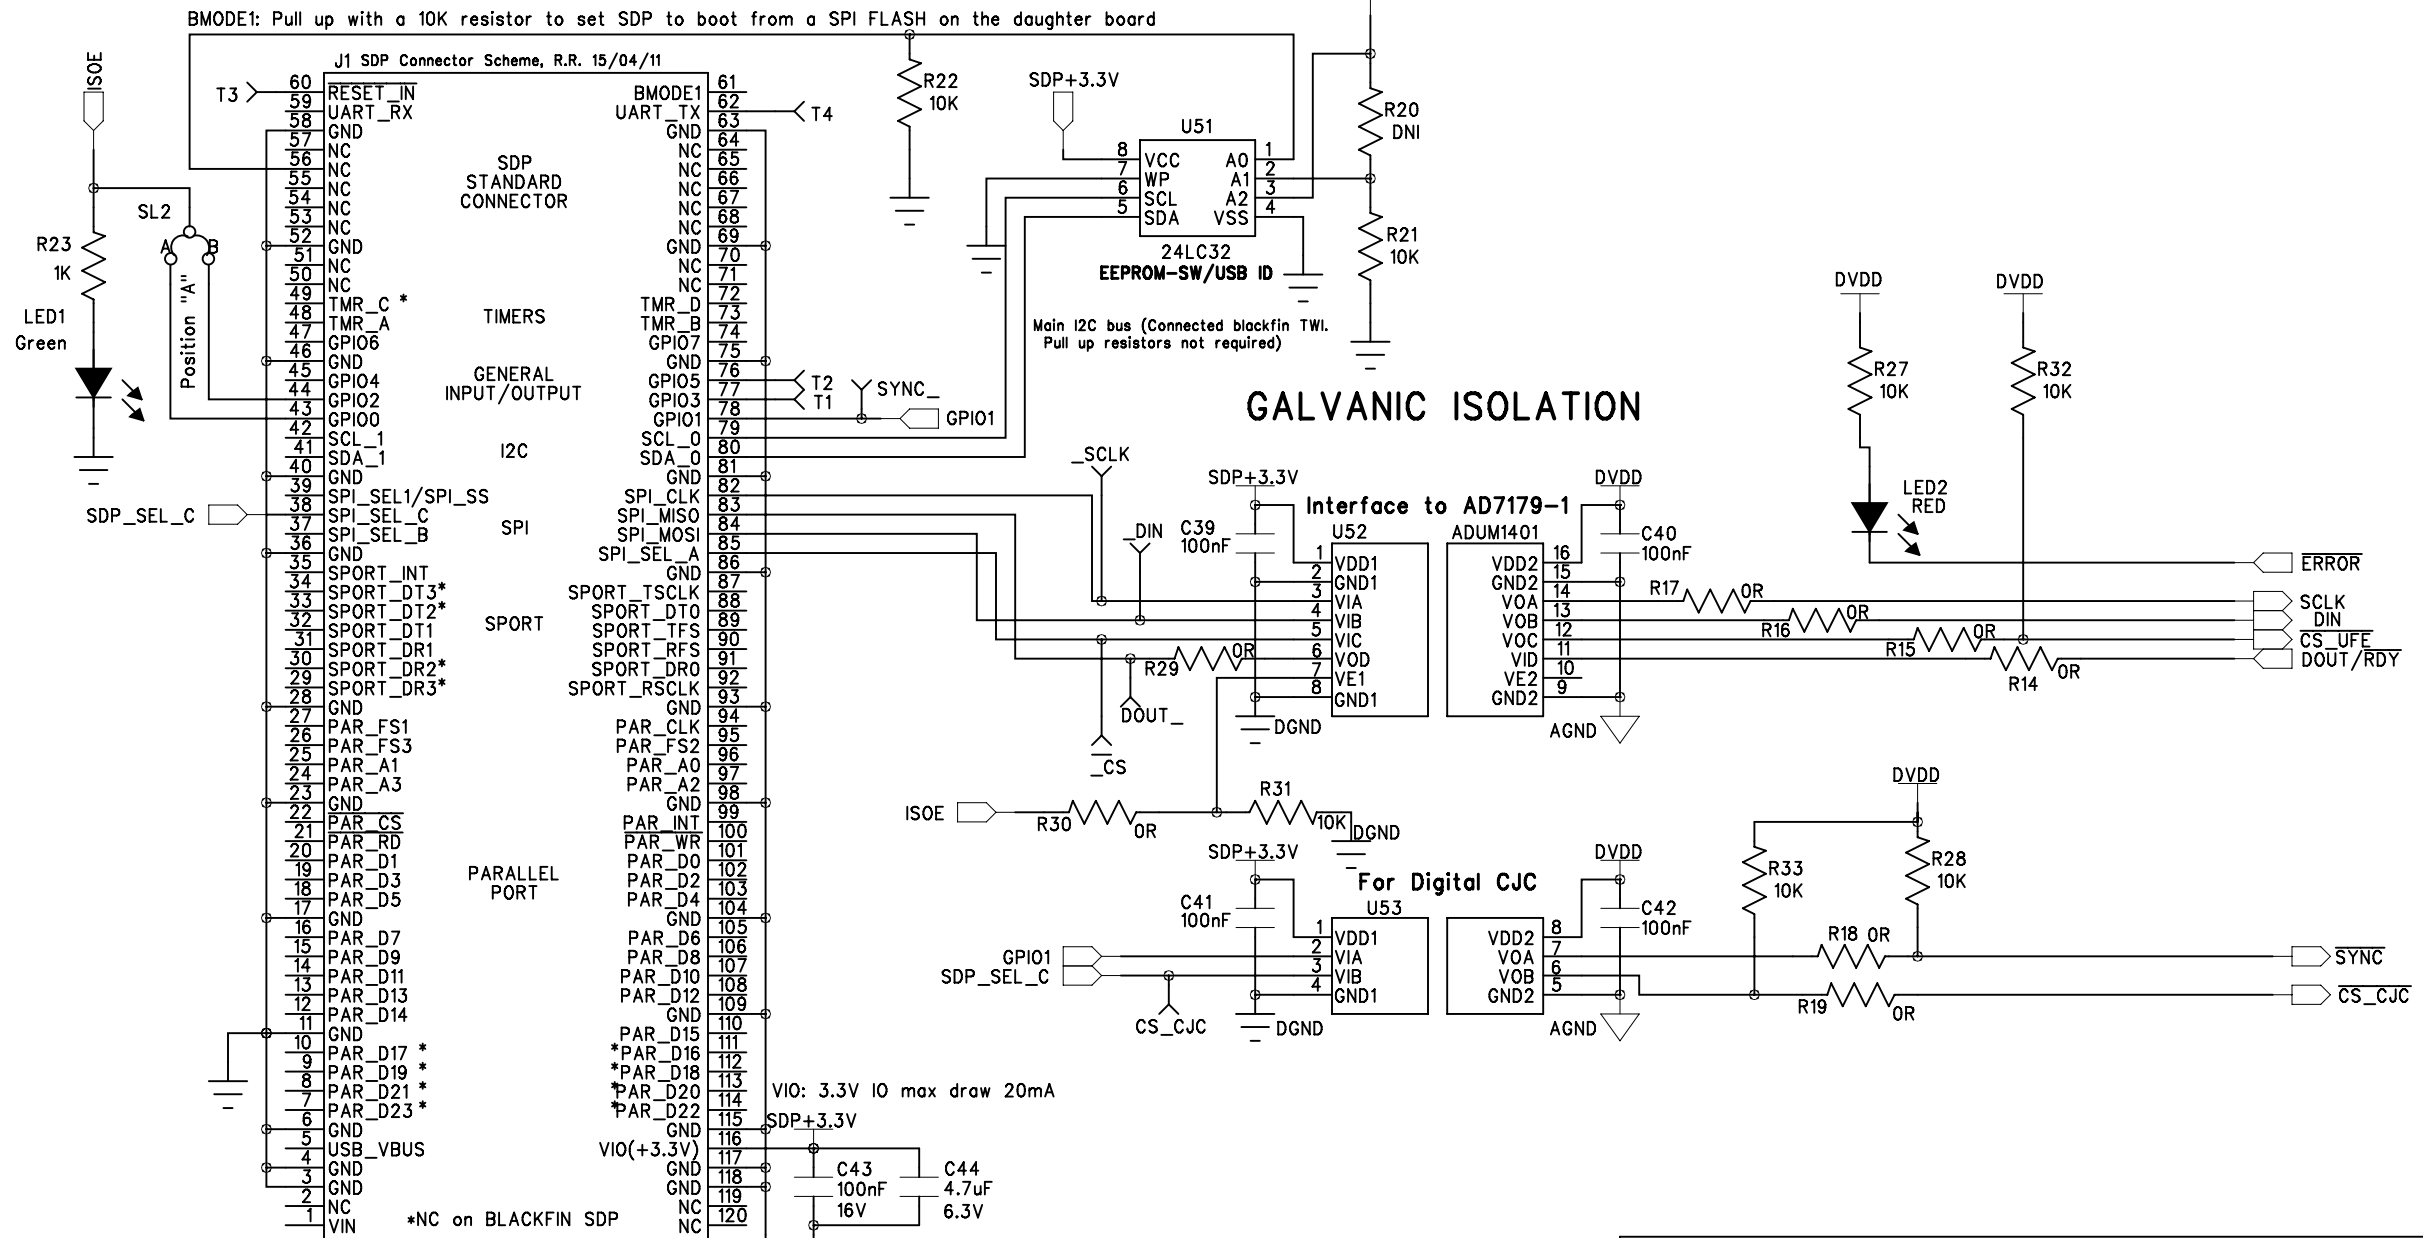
BMODE1: Pull up with a 10K resistor to set SDP to boot from a SPI FLASH on the daughter board

J1 SDP Connector Scheme, R.R. 15/04/11

ISOE

T3
60 RESET_IN
59 UART_RX
58 GND
57 GND
56 NC
55 NC
54 NC
53 NC
52 GND
51 NC
50 NC
49 TMR_C *
48 TMR_A
47 GPIO6
46 GND
45 GPIO4
44 GPIO2
43 GPIO0
42 SCL_1
41 SDA_1
40 GND
39 SPI_SEL1/SPI_SS
38 SPI_SEL_C
37 SPI_SEL_B
36 GND
35 SPORT_INT
34 SPORT_DT3*
33 SPORT_DT2*
32 SPORT_DT1
31 SPORT_DR1
30 SPORT_DR2*
29 SPORT_DR3*
28 GND
27 PAR_FS1
26 PAR_FS3
25 PAR_A1
24 PAR_A3
23 GND
22 PAR_CS
21 PAR_RD
20 PAR_D1
19 PAR_D3
18 PAR_D5
17 GND
16 PAR_D7
15 PAR_D9
14 PAR_D11
13 PAR_D13
12 PAR_D14
11 GND
10 PAR_D17 *
9 PAR_D19 *
8 PAR_D21 *
7 PAR_D23 *
6 GND
5 USB_VBUS
4 GND
3 GND
2 NC
1 VIN

SDP STANDARD CONNECTOR
TIMERS
GENERAL INPUT/OUTPUT
I2C
SPI
SPORT
PARALLEL PORT
*NC on BLACKFIN SDP

61 BMODE1
62 UART_TX
63 GND
64 NC
65 NC
66 NC
67 NC
68 NC
69 GND
70 NC
71 NC
72 NC
73 TMR_D
74 TMR_B
75 GPIO7
76 GND
77 GPIO5
78 GPIO3
79 GPIO1
80 SCL_0
81 SDA_0
82 GND
83 SPI_CLK
84 SPI_MISO
85 SPI_MOSI
86 SPI_SEL_A
87 GND
88 SPORT_TSCLK
89 SPORT_DT0
90 SPORT_TFS
91 SPORT_RFS
92 SPORT_DR0
93 SPORT_RSCLK
94 GND
95 PAR_CLK
96 PAR_FS2
97 PAR_A0
98 PAR_A2
99 GND
100 PAR_INT
101 PAR_WR
102 PAR_D0
103 PAR_D2
104 PAR_D4
105 GND
106 PAR_D6
107 PAR_D8
108 PAR_D10
109 PAR_D12
110 GND
111 PAR_D15
112 *PAR_D16
113 *PAR_D18
114 *PAR_D20
115 *PAR_D22
116 GND
117 VIO(+3.3V)
118 GND
119 GND
120 NC
NC

T4
T2
T1
SYNC_
GPIO1

SL2
A B
Position "A"
R23 1K
LED1 Green

R22 10K
SDP+3.3V
U51
8 VCC
7 WP
6 SCL
5 SDA
A0 1
A1 2
A2 3
VSS 4
24LC32
EEPROM-SW/USB ID
R20 DNI
R21 10K
Main I2C bus (Connected blackfin TWI. Pull up resistors not required)

GALVANIC ISOLATION

DVDD
R27 10K
DVDD
R32 10K
LED2 RED
ERROR

_SCLK
_DIN
SDP+3.3V
C39 100nF
Interface to AD7179-1
U52
1 VDD1
2 GND1
3 VIA
4 VIB
5 VIC
6 VOD
7 VE1
8 GND1
DGND
ADUM1401
VDD2 16
GND2 15
VOA 14
VOB 13
VOC 12
VID 11
VE2 10
GND2 9
DVDD
C40 100nF
AGND
R17 0R
R16 0R
R15 0R
R14 0R
R29 0R
DOUT_
_CS
SCLK
DIN
CS_UFE
DOUT/RDY

ISOE
R30 0R
R31 10K
DGND

DVDD
SDP+3.3V
C41 100nF
For Digital CJC
U53
1 VDD1
2 VIA
3 VIB
4 GND1
GPIO1
SDP_SEL_C
CS_CJC
DGND
DVDD
C42 100nF
VDD2 8
VOA 7
VOB 6
GND2 5
AGND
R33 10K
R28 10K
R18 0R
R19 0R
SYNC
CS_CJC

SDP_SEL_C

VIO: 3.3V IO max draw 20mA
SDP+3.3V
C43 100nF 16V
C44 4.7uF 6.3V